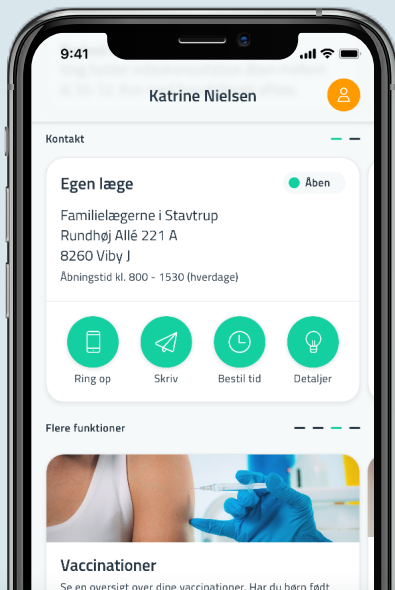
9:41

Katrine Nielsen

Kontakt

Egen læge

Åben

Familielægerne i Stavtrup
Rundhøj Allé 221 A
8260 Viby J

Åbningstid kl. 800 - 1530 (hverdage)

Ring op

Skriv

Bestil tid

Detaljer

Flere funktioner

Vaccinationer

Se en oversigt over dine vaccinationer. Har du børn født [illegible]